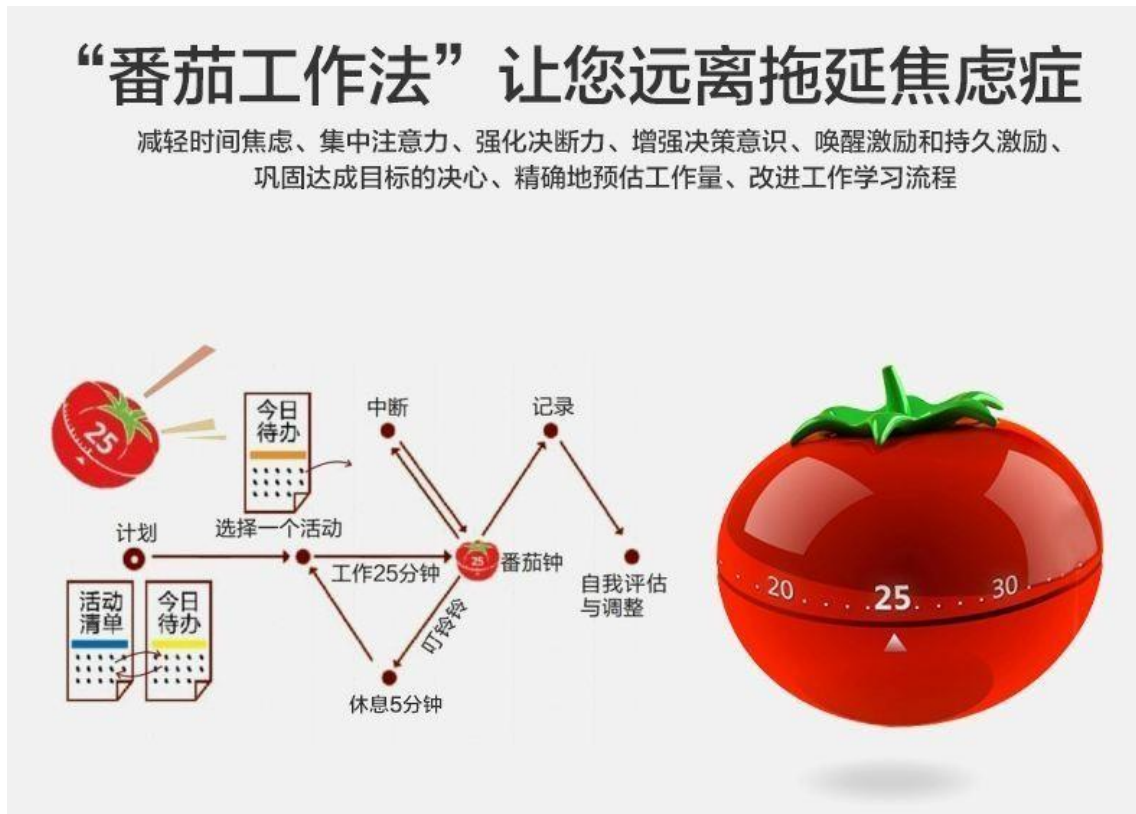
“番茄工作法”让您远离拖延焦虑症

减轻时间焦虑、集中注意力、强化决断力、增强决策意识、唤醒激励和持久激励、巩固达成目标的决心、精确地预估工作量、改进工作学习流程

25

今日待办

中断

记录

计划

选择一个活动

工作25分钟

25

番茄钟

自我评估与调整

活动清单

今日待办

叮铃铃

休息5分钟

20

25

30